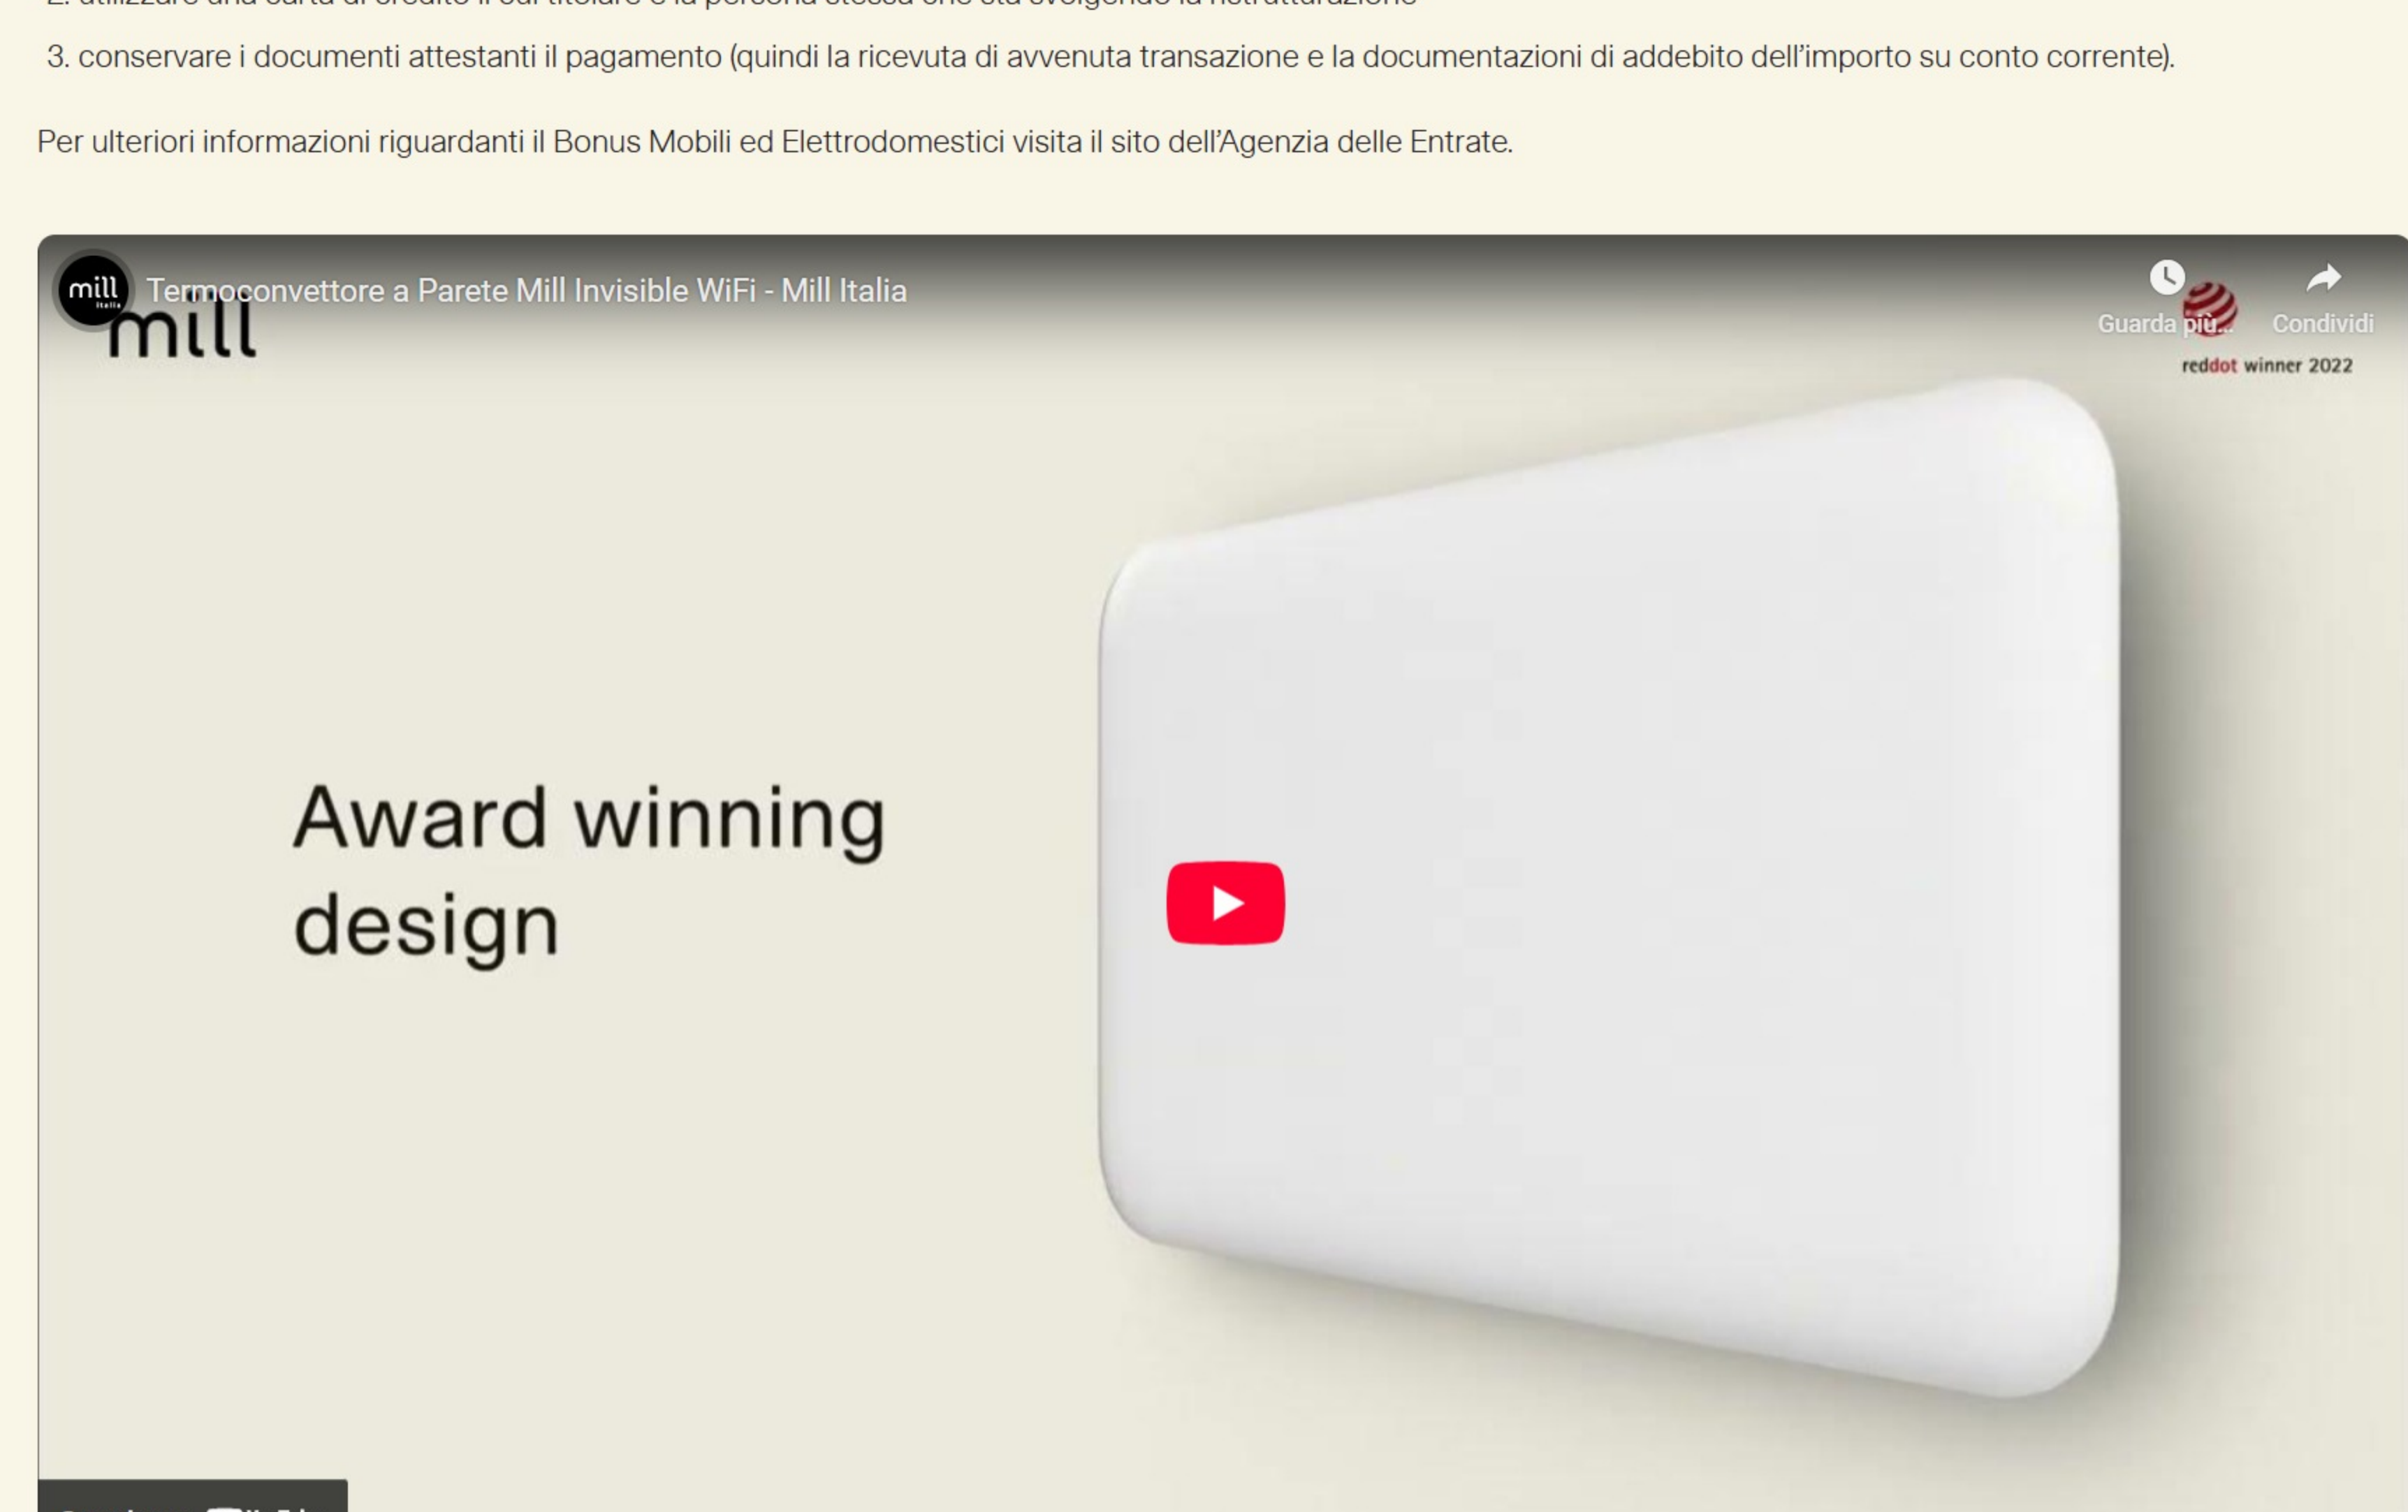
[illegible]

3. conservare i documenti attestanti il pagamento (quindi la ricevuta di avvenuta transazione e la documentazioni di addebito dell'importo su conto corrente).

Per ulteriori informazioni riguardanti il Bonus Mobili ed Elettrodomestici visita il sito dell'Agenzia delle Entrate.

mill Italia

Termoconvettore a Parete Mill Invisible WiFi - Mill Italia

mill

Guarda più...

Condividi

reddot winner 2022

Award winning design

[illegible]